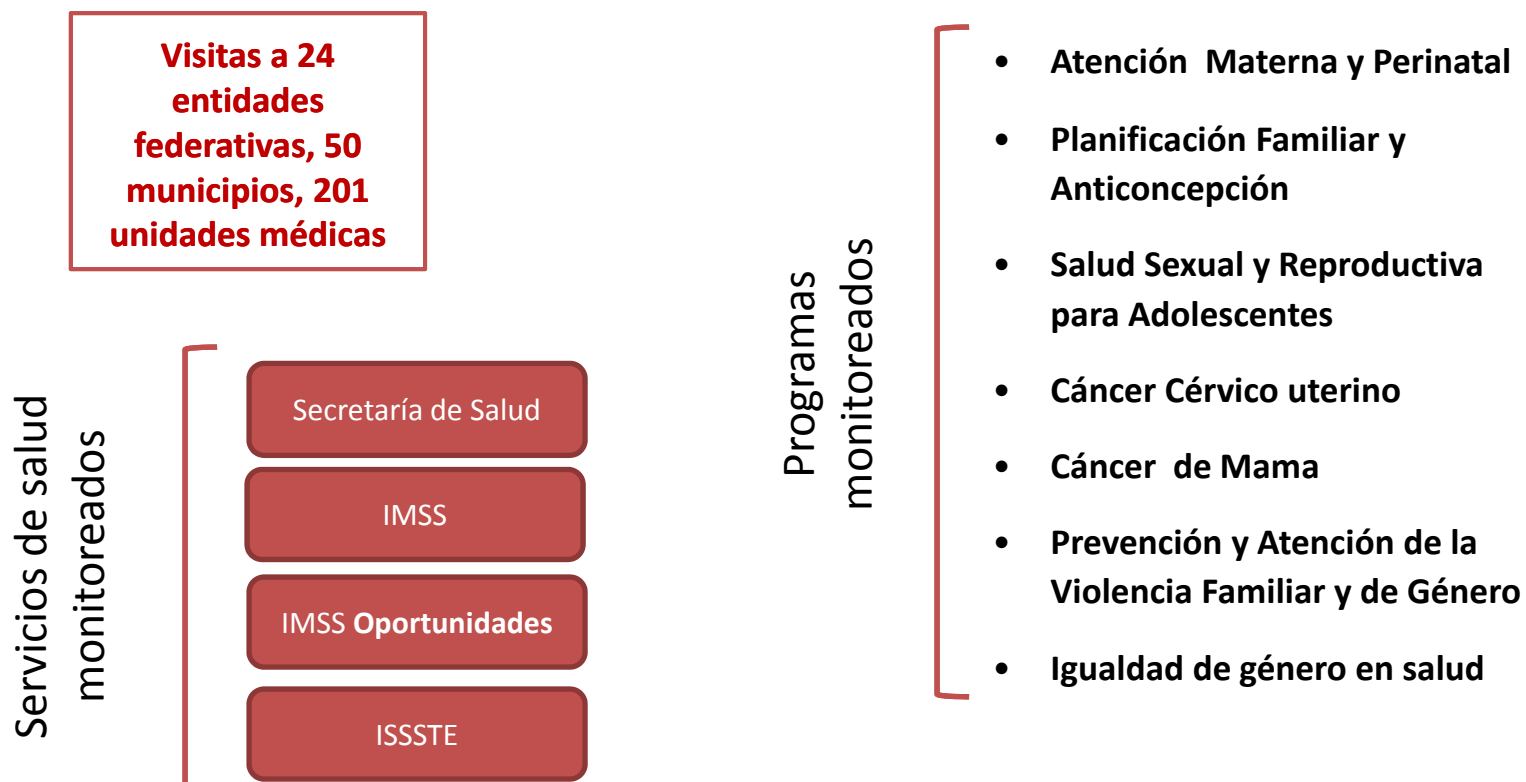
Visitas a 24 entidades federativas, 50 municipios, 201 unidades médicas

Servicios de salud monitoreados

Secretaría de Salud

IMSS

IMSS **Oportunidades**

ISSSTE

Programas monitoreados

- Atención Materna y Perinatal
- Planificación Familiar y Anticoncepción
- Salud Sexual y Reproductiva para Adolescentes
- Cáncer Cérvico uterino
- Cáncer de Mama
- Prevención y Atención de la Violencia Familiar y de Género
- Igualdad de género en salud